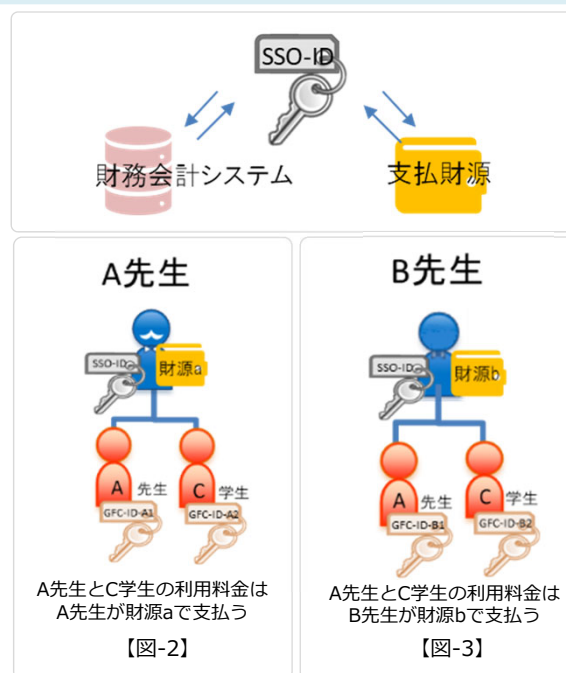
SSO-ID

財務会計システム

支払財源

A先生

SSO-ID

財源a

A 先生

GFC-ID-A1

C 学生

GFC-ID-A2

A先生とC学生の利用料金はA先生が財源aで支払う

【図-2】

B先生

SSO-ID

財源b

A 先生

GFC-ID-B1

C 学生

GFC-ID-B2

A先生とC学生の利用料金はB先生が財源bで支払う

【図-3】